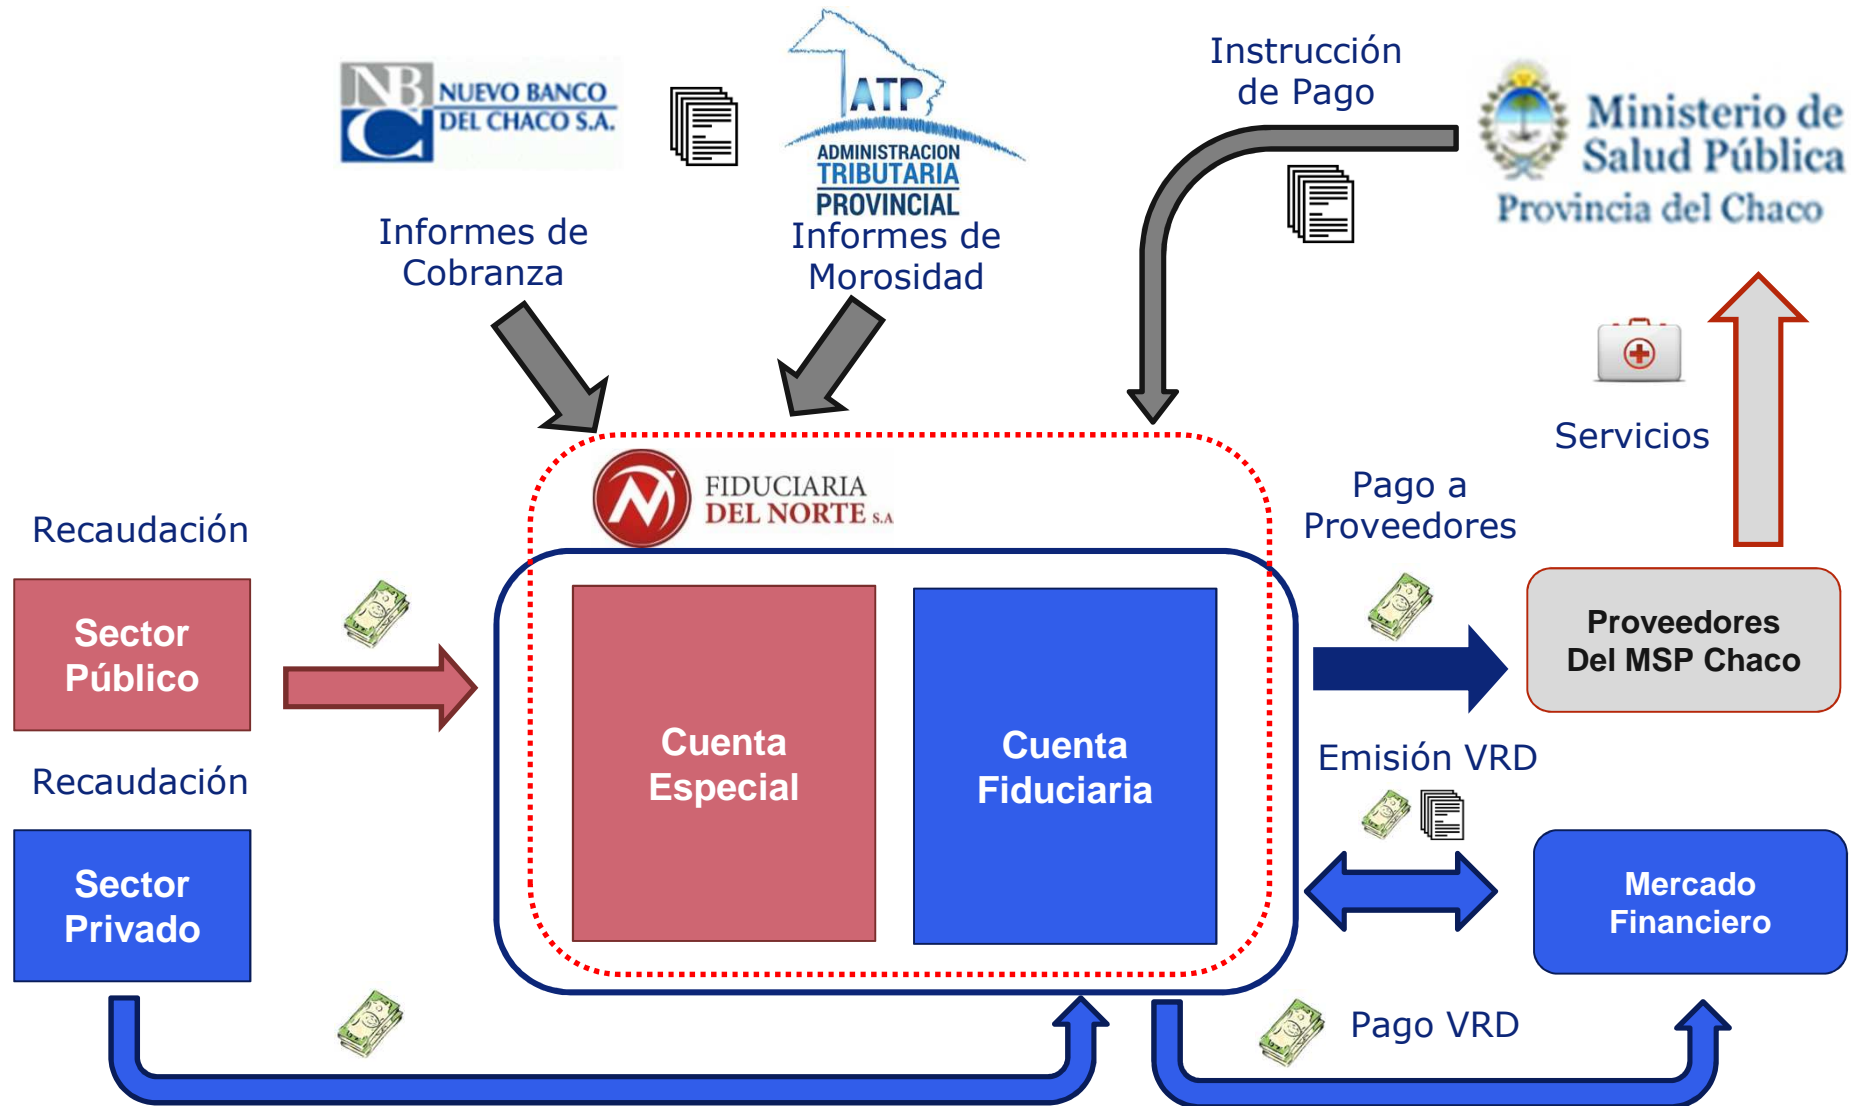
NBC NUEVO BANCO DEL CHACO S.A.

ATP ADMINISTRACION TRIBUTARIA PROVINCIAL

Instrucción de Pago

Ministerio de Salud Pública Provincia del Chaco

Informes de Cobranza

Informes de Morosidad

Servicios

FIDUCIARIA DEL NORTE S.A.

Pago a Proveedores

Recaudación

Sector Público

Cuenta Especial

Cuenta Fiduciaria

Proveedores Del MSP Chaco

Emisión VRD

Recaudación

Sector Privado

Mercado Financiero

Pago VRD